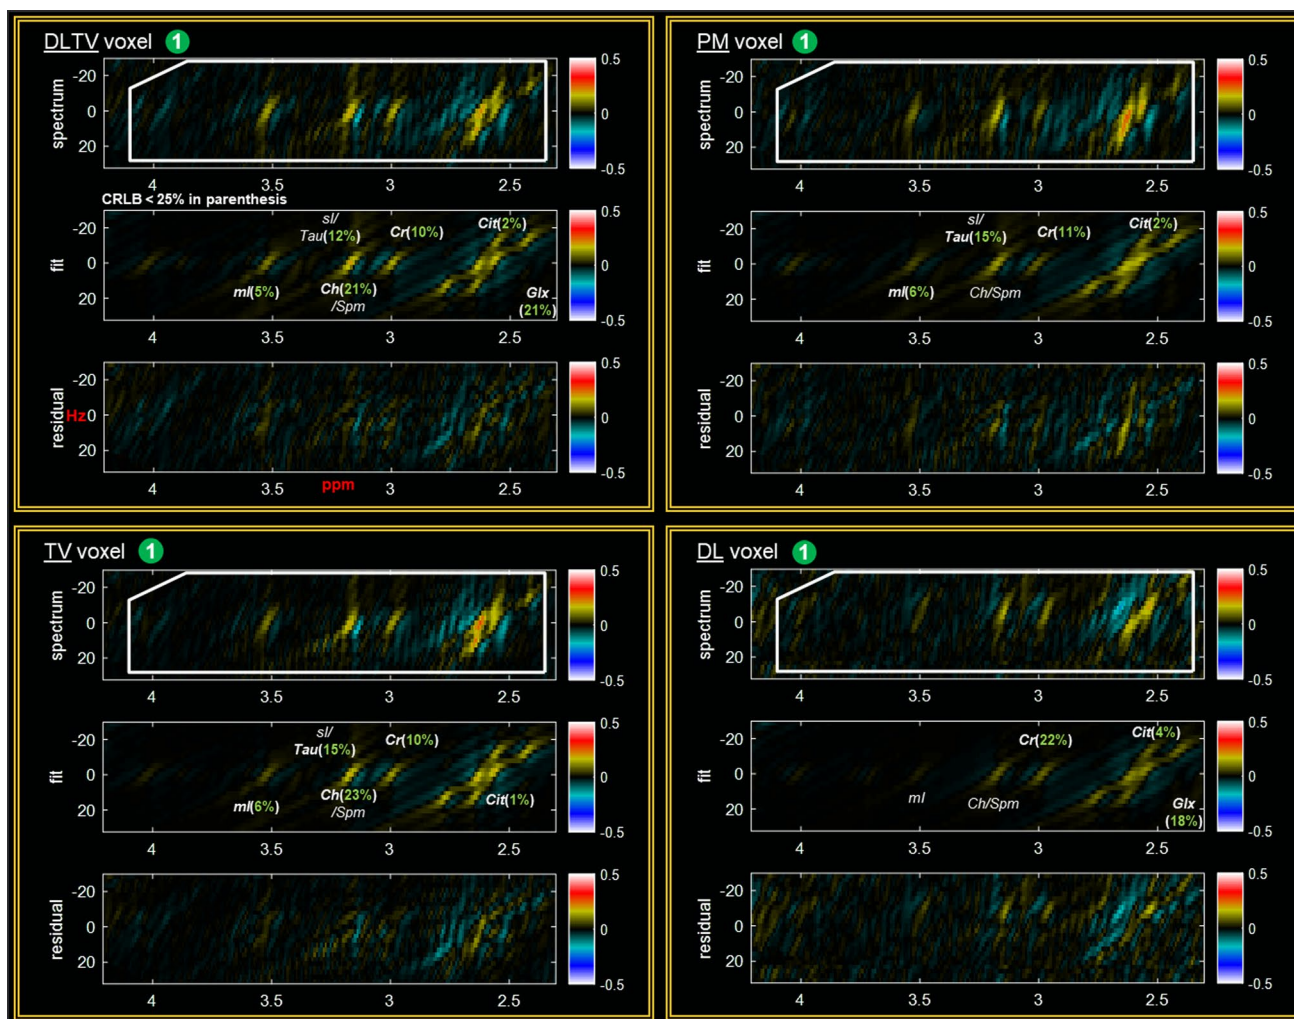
DLTV voxel 1

spectrum
-20
0
20
4 3.5 3 2.5
0.5
0
-0.5

CRLB < 25% in parenthesis

fit
-20
0
20
sI/ Tau(12%)
Cr(10%)
Cit(2%)
mI(5%)
Ch(21%) /Spm
Glx (21%)
4 3.5 3 2.5
0.5
0
-0.5

residual
-20
Hz 0
20
4 3.5 ppm 3 2.5
0.5
0
-0.5

PM voxel 1

spectrum
-20
0
20
4 3.5 3 2.5
0.5
0
-0.5

fit
-20
0
20
sI/ Tau(15%)
Cr(11%)
Cit(2%)
mI(6%)
Ch/Spm
4 3.5 3 2.5
0.5
0
-0.5

residual
-20
0
20
4 3.5 3 2.5
0.5
0
-0.5

TV voxel 1

spectrum
-20
0
20
4 3.5 3 2.5
0.5
0
-0.5

fit
-20
0
20
sI/ Tau(15%)
Cr(10%)
mI(6%)
Ch(23%) /Spm
Cit(1%)
4 3.5 3 2.5
0.5
0
-0.5

residual
-20
0
20
4 3.5 3 2.5
0.5
0
-0.5

DL voxel 1

spectrum
-20
0
20
4 3.5 3 2.5
0.5
0
-0.5

fit
-20
0
20
Cr(22%)
Cit(4%)
mI
Ch/Spm
Glx (18%)
4 3.5 3 2.5
0.5
0
-0.5

residual
-20
0
20
4 3.5 3 2.5
0.5
0
-0.5